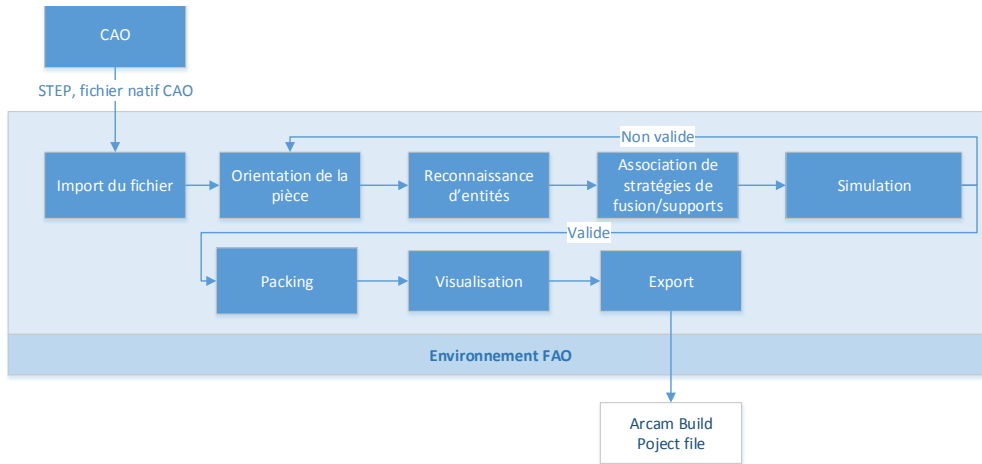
CAO

STEP, fichier natif CAO

Non valide

Import du fichier

Orientation de la pièce

Reconnaissance d'entités

Association de stratégies de fusion/supports

Simulation

Valide

Packing

Visualisation

Export

Environnement FAO

Arcam Build Poject file